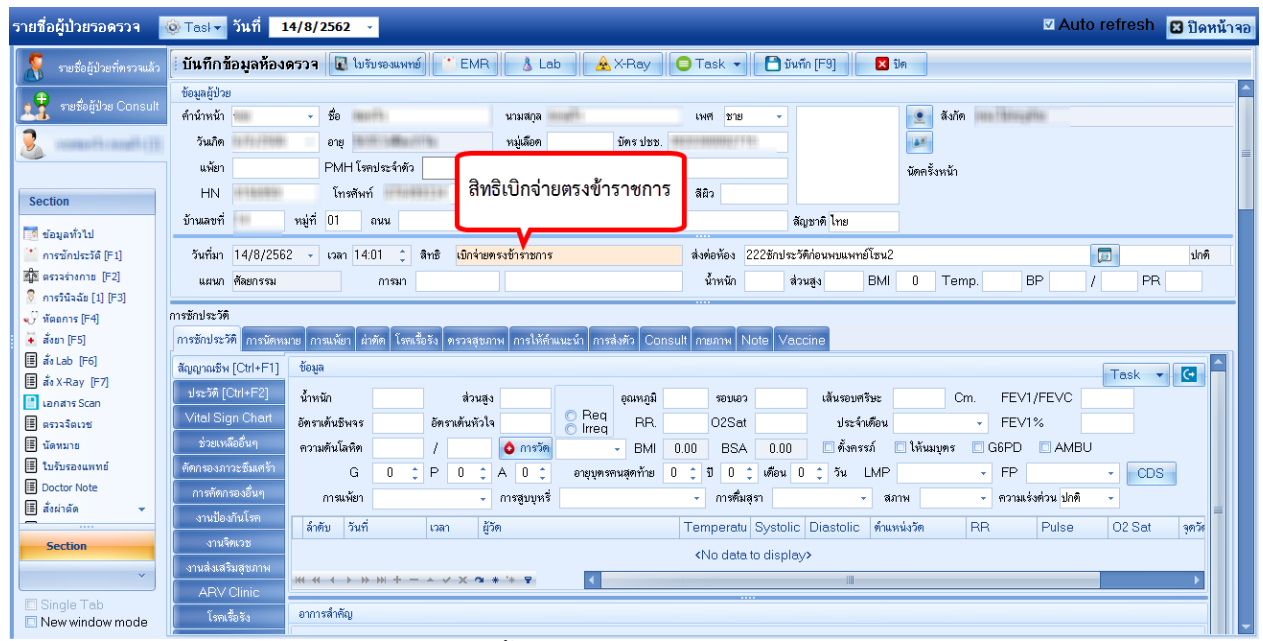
รายชื่อผู้ป่วยรอตรวจ Task วันที่ 14/8/2562
Auto refresh ปิดหน้าจอ

รายชื่อผู้ป่วยที่ตรวจแล้ว
รายชื่อผู้ป่วย Consult
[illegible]

Section
ข้อมูลทั่วไป
การซักประวัติ [F1]
ตรวจร่างกาย [F2]
การวินิจฉัย [1] [F3]
หัตถการ [F4]
สั่งยา [F5]
สั่ง Lab [F6]
สั่ง X-Ray [F7]
เอกสาร Scan
ตรวจจิตเวช
นัดหมาย
ใบรับรองแพทย์
Doctor Note
สั่งผ่าตัด
Section
Single Tab
New window mode

บันทึกข้อมูลห้องตรวจ ใบรับรองแพทย์ EMR Lab X-Ray Task บันทึก [F9] ปิด

ข้อมูลผู้ป่วย
คำนำหน้า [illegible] ชื่อ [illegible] นามสกุล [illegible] เพศ ชาย สังกัด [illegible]
วันเกิด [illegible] อายุ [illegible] หมู่เลือด บัตร ปชช. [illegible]
แพ้ยา PMH โรคประจำตัว
HN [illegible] โทรศัพท์ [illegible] สีผิว
บ้านเลขที่ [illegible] หมู่ที่ 01 ถนน สัญชาติ ไทย
นัดครั้งหน้า

สิทธิเบิกจ่ายตรงข้าราชการ

วันที่มา 14/8/2562 เวลา 14:01 สิทธิ เบิกจ่ายตรงข้าราชการ ส่งต่อห้อง 222ซักประวัติก่อนพบแพทย์โซน2 ปกติ
แผนก ศัลยกรรม การมา น้ำหนัก ส่วนสูง BMI 0 Temp. BP / PR

การซักประวัติ
การซักประวัติ การนัดหมาย การแพ้ยา ผ่าตัด โรคเรื้อรัง ตรวจสุขภาพ การให้คำแนะนำ การส่งตัว Consult กายภาพ Note Vaccine

สัญญาณชีพ [Ctrl+F1]
ประวัติ [Ctrl+F2]
Vital Sign Chart
ช่วยเหลือฉุกเฉิน
คัดกรองภาวะซึมเศร้า
การคัดกรองอื่นๆ
งานป้องกันโรค
งานจิตเวช
งานส่งเสริมสุขภาพ
ARV Clinic
โรคเรื้อรัง

ข้อมูล
Task
น้ำหนัก ส่วนสูง อุณหภูมิ รอบเอว เส้นรอบศีรษะ Cm. FEV1/FEVC
อัตราเต้นชีพจร อัตราเต้นหัวใจ Req Irreq RR. O2Sat ประจำเดือน FEV1%
ความดันโลหิต / การวัด BMI 0.00 BSA 0.00 ตั้งครรภ์ ให้นมบุตร G6PD AMBU
G 0 P 0 A 0 อายุบุตรคนสุดท้าย 0 ปี 0 เดือน 0 วัน LMP FP CDS
การแพ้ยา การสูบบุหรี่ การดื่มสุรา สภาพ ความเร่งด่วน ปกติ

| ลำดับ | วันที่ | เวลา | ผู้วัด | Temperatu | Systolic | Diastolic | ตำแหน่งวัด | RR | Pulse | O2 Sat | จุดวัด |
|---|---|---|---|---|---|---|---|---|---|---|---|
<No data to display>

อาการสำคัญ